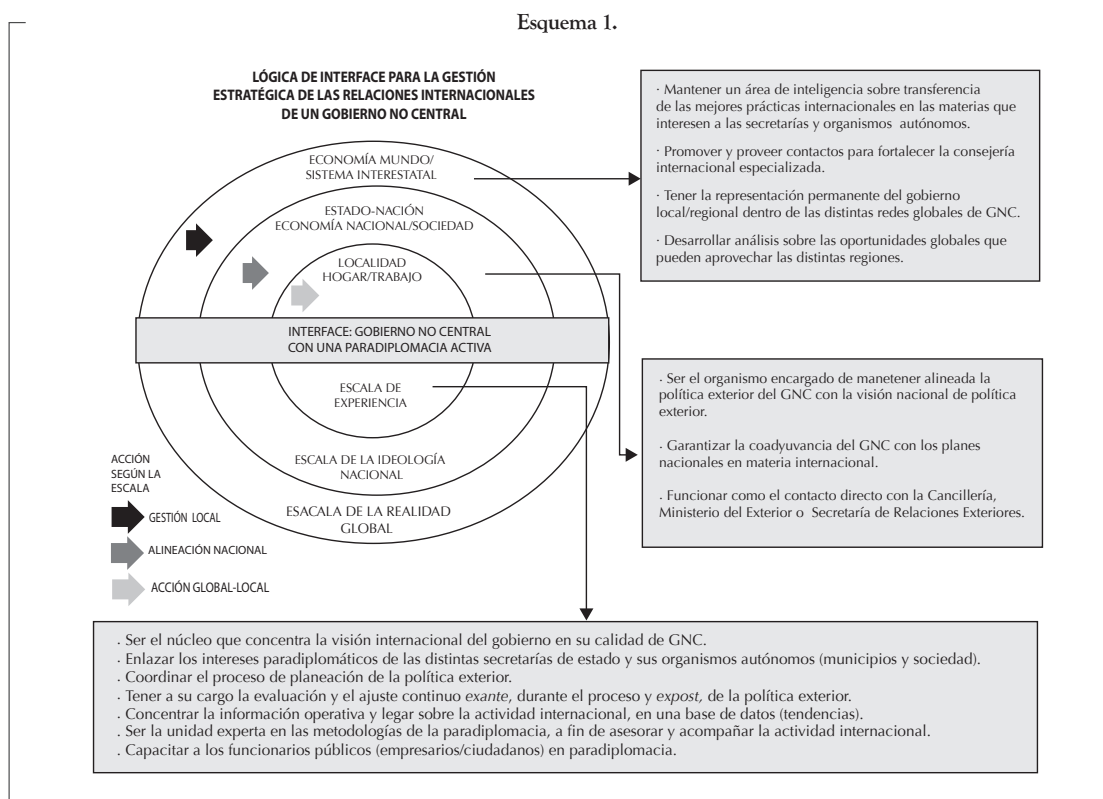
Esquema 1.

LÓGICA DE INTERFACE PARA LA GESTIÓN ESTRATÉGICA DE LAS RELACIONES INTERNACIONALES DE UN GOBIERNO NO CENTRAL

ECONOMÍA MUNDO/ SISTEMA INTERESTATAL

ESTADO-NACIÓN ECONOMÍA NACIONAL/SOCIEDAD

LOCALIDAD HOGAR/TRABAJO

INTERFACE: GOBIERNO NO CENTRAL CON UNA PARADIPLOMACIA ACTIVA

ESCALA DE EXPERIENCIA

ESCALA DE LA IDEOLOGÍA NACIONAL

ESACALA DE LA REALIDAD GLOBAL

ACCIÓN SEGÚN LA ESCALA

GESTIÓN LOCAL

ALINEACIÓN NACIONAL

ACCIÓN GLOBAL-LOCAL

· Mantener un área de inteligencia sobre transferencia de las mejores prácticas internacionales en las materias que interesen a las secretarías y organismos autónomos.

· Promover y proveer contactos para fortalecer la consejería internacional especializada.

· Tener la representación permanente del gobierno local/regional dentro de las distintas redes globales de GNC.

· Desarrollar análisis sobre las oportunidades globales que pueden aprovechar las distintas regiones.

· Ser el organismo encargado de manetener alineada la política exterior del GNC con la visión nacional de política exterior.

· Garantizar la coadyuvancia del GNC con los planes nacionales en materia internacional.

. Funcionar como el contacto directo con la Cancillería, Ministerio del Exterior o Secretaría de Relaciones Exteriores.

. Ser el núcleo que concentra la visión internacional del gobierno en su calidad de GNC.
. Enlazar los intereses paradiplomáticos de las distintas secretarías de estado y sus organismos autónomos (municipios y sociedad).
. Coordinar el proceso de planeación de la política exterior.
. Tener a su cargo la evaluación y el ajuste continuo *exante*, durante el proceso y *expost*, de la política exterior.
. Concentrar la información operativa y legar sobre la actividad internacional, en una base de datos (tendencias).
. Ser la unidad experta en las metodologías de la paradiplomacia, a fin de asesorar y acompañar la actividad internacional.
. Capacitar a los funcionarios públicos (empresarios/ciudadanos) en paradiplomacia.